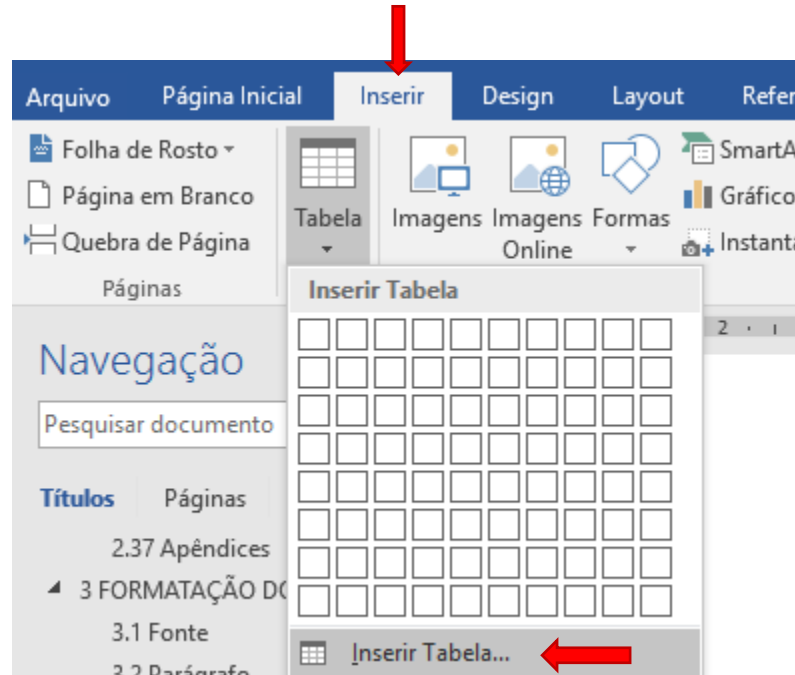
Arquivo Página Inicial Inserir Design Layout Refer

Folha de Rosto
Página em Branco
Quebra de Página
Páginas

Tabela

Imagens
Imagens Online
Formas

SmartA
Gráfico
Instantâ

Inserir Tabela

Navegação

Pesquisar documento

Títulos Páginas

2.37 Apêndices
3 FORMATAÇÃO DO
3.1 Fonte
3.2 Parágrafo

Inserir Tabela...